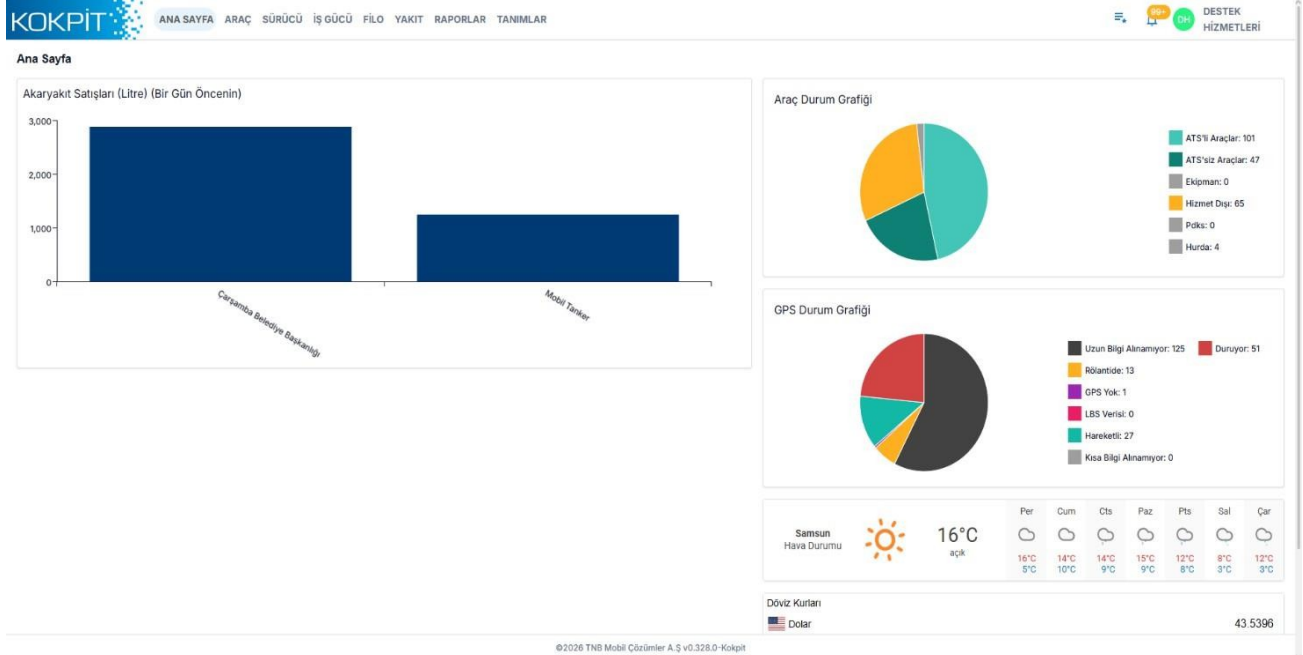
KOKPİT

ANA SAYFA ARAÇ SÜRÜCÜ İŞ GÜCÜ FİLO YAKIT RAPORLAR TANIMLAR

99+ DH DESTEK HİZMETLERİ

Ana Sayfa

Akaryakıt Satışları (Litre) (Bir Gün Öncenin)

3,000
2,000
1,000
0

Çarşamba Belediye Başkanlığı
Mobil Tanker

Araç Durum Grafiği

ATS'li Araçlar: 101
ATS'siz Araçlar: 47
Ekipman: 0
Hizmet Dışı: 65
Pdks: 0
Hurda: 4

GPS Durum Grafiği

Uzun Bilgi Alınamıyor: 125
Duruyor: 51
Rölantide: 13
GPS Yok: 1
LBS Verisi: 0
Hareketli: 27
Kısa Bilgi Alınamıyor: 0

Samsun
Hava Durumu

16°C
açık

| Per | Cum | Cts | Paz | Pts | Sal | Çar |
|---|---|---|---|---|---|---|
| 16°C | 14°C | 14°C | 15°C | 12°C | 8°C | 12°C |
| 5°C | 10°C | 9°C | 9°C | 8°C | 3°C | 3°C |

Döviz Kurları
Dolar 43.5396

©2026 TNB Mobil Çözümler A.Ş v0.328.0-Kokpit